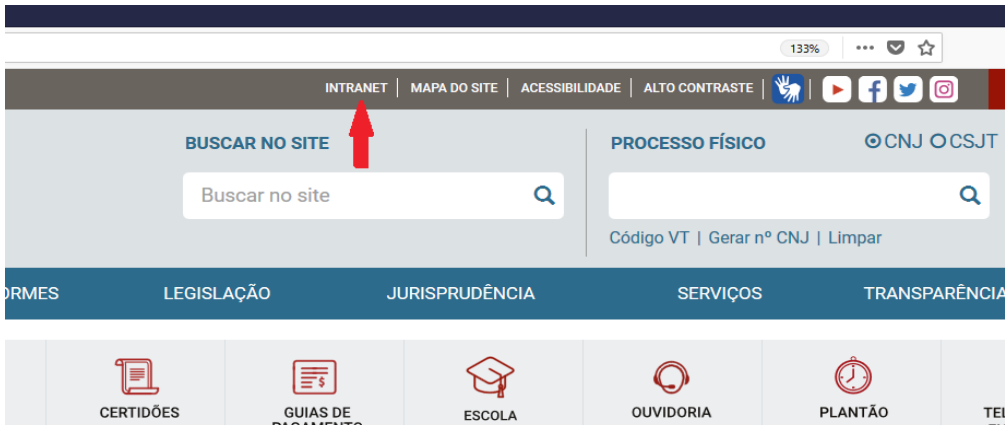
133%

INTRANET | MAPA DO SITE | ACESSIBILIDADE | ALTO CONTRASTE

BUSCAR NO SITE

Buscar no site

PROCESSO FÍSICO

CNJ CSJT

Código VT | Gerar nº CNJ | Limpar

ORMES LEGISLAÇÃO JURISPRUDÊNCIA SERVIÇOS TRANSPARÊNCIA

CERTIDÕES

GUIAS DE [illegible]

ESCOLA

OUVIDORIA

PLANTÃO

TE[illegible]